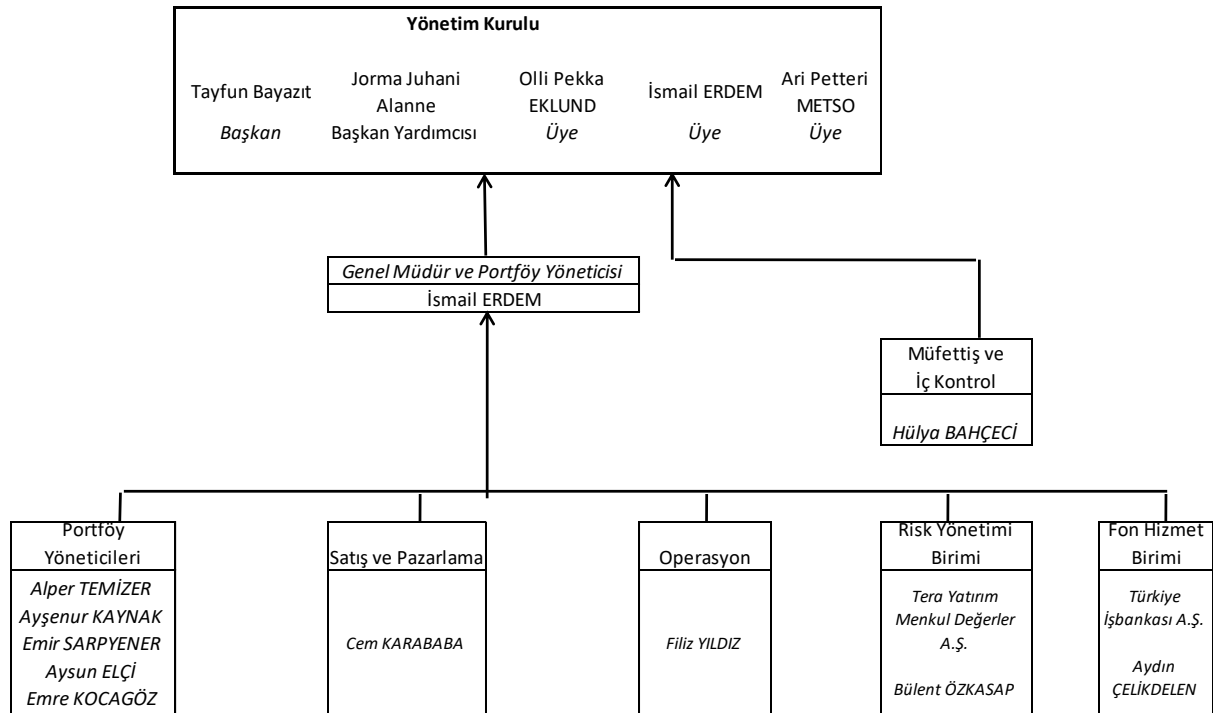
Yönetim Kurulu

Tayfun Bayazıt
Başkan

Jorma Juhani Alanne
Başkan Yardımcısı

Olli Pekka EKLUND
Üye

İsmail ERDEM
Üye

Ari Petteri METSO
Üye

Genel Müdür ve Portföy Yöneticisi
İsmail ERDEM

Müfettiş ve İç Kontrol
Hülya BAHÇECİ

Portföy Yöneticileri
Alper TEMİZER
Ayşenur KAYNAK
Emir SARPYENER
Aysun ELÇİ
Emre KOCAGÖZ

Satış ve Pazarlama
Cem KARABABA

Operasyon
Filiz YILDIZ

Risk Yönetimi Birimi
Tera Yatırım Menkul Değerler A.Ş.
Bülent ÖZKASAP

Fon Hizmet Birimi
Türkiye İşbankası A.Ş.
Aydın ÇELİKDELEN